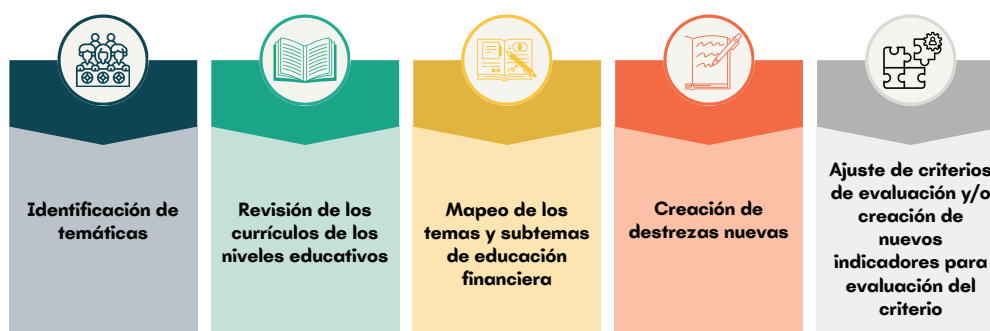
Identificación de temáticas

Revisión de los currículos de los niveles educativos

Mapeo de los temas y subtemas de educación financiera

Creación de destrezas nuevas

Ajuste de criterios de evaluación y/o creación de nuevos indicadores para evaluación del criterio